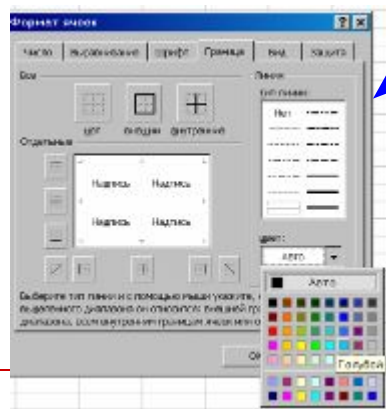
Формат ячеек

Число | Выравнивание | Шрифт | Граница | Вид | Защита

Все

нет | внешние | внутренние

Отдельные

Надпись Надпись
Надпись Надпись

Линия
тип линии:
Нет

цвет:
Авто

Авто

Голубой

Выберите тип линии и с помощью мыши укажите, к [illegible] выделенного диапазона он относится: внешней гра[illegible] диапазона, всем внутренним границам ячеек или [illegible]

ОК